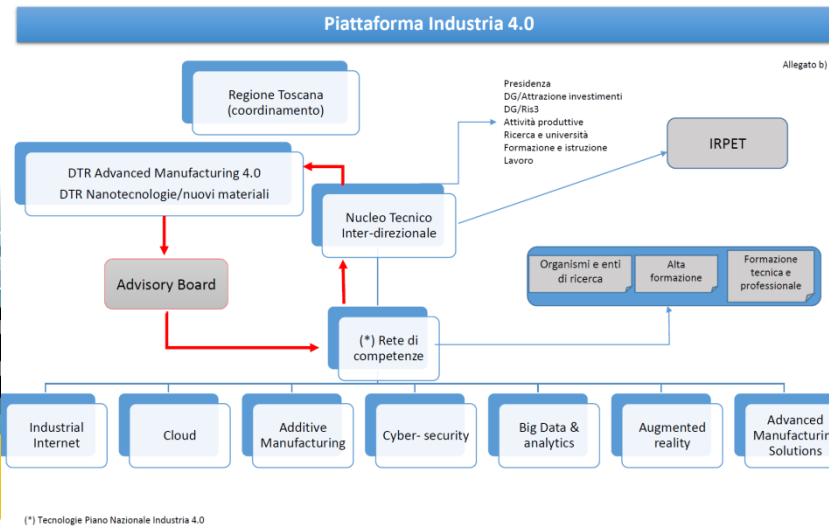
Piattaforma Industria 4.0

Allegato b)

Regione Toscana (coordinamento)

Presidenza
DG/Attrazione investimenti
DG/Ris3
Attività produttive
Ricerca e università
Formazione e istruzione
Lavoro

IRPET

DTR Advanced Manufacturing 4.0
DTR Nanotecnologie/nuovi materiali

Nucleo Tecnico Inter-direzionale

Advisory Board

Organismi e enti di ricerca

Alta formazione

Formazione tecnica e professionale

(*) Rete di competenze

Industrial Internet

Cloud

Additive Manufacturing

Cyber- security

Big Data & analytics

Augmented reality

Advanced Manufacturin Solutions

(*) Tecnologie Piano Nazionale Industria 4.0